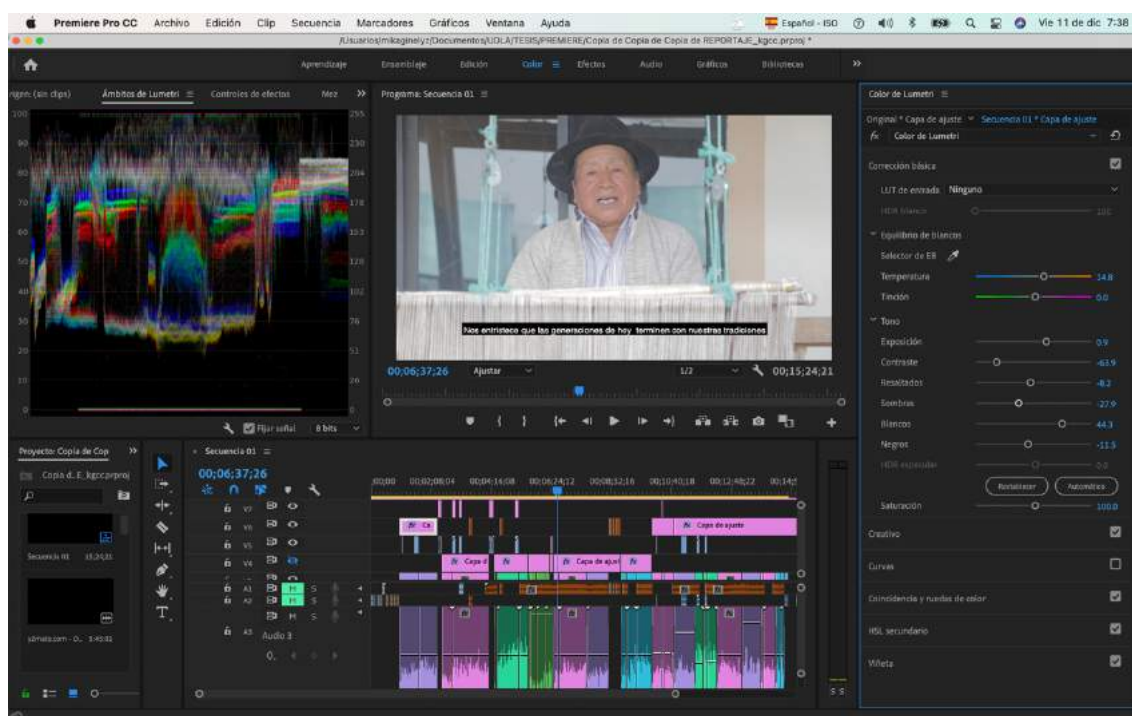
Premiere Pro CC Archivo Edición Clip Secuencia Marcadores Gráficos Ventana Ayuda Español - ISO Vie 11 de dic 7:38

/Usuarios/mikaginelyz/Documentos/UDLA/TESIS/PREMIERE/Copia de Copia de Copia de REPORTAJE_kgcc.prproj *

Aprendizaje Ensamblaje Edición Color Efectos Audio Gráficos Bibliotecas

rigen: (sin clips) Ámbitos de Lumetri Controles de efectos Mez

100 90 80 70 60 50 40 30 20 10 0

255 230 204 178 153 128 102 76 51 26 0

Fijar señal 8 bits

Programa: Secuencia 01

Nos entristece que las generaciones de hoy terminen con nuestras tradiciones

00;06;37;26 Ajustar 1/2 00;15;24;21

Color de Lumetri

Original * Capa de ajuste Secuencia 01 * Capa de ajuste

fx Color de Lumetri

Corrección básica

LUT de entrada Ninguno

HDR blanco 100

Equilibrio de blancos

Selector de EB

Temperatura 34.8

Tinción 0.0

Tono

Exposición 0.9

Contraste -63.9

Resaltados -8.2

Sombras -27.9

Blancos 44.3

Negros -11.5

HDR especular 0.0

Restablecer Automático

Saturación 100.0

Creativo

Curvas

Coincidencia y ruedas de color

HSL secundario

Viñeta

Proyecto: Copia de Cop

Copia d...E_kgcc.prproj

Secuencia 01 15;24;21

sdmato.com - O... 5:45:02

Secuencia 01

00;06;37;26

00;00 00;02;08;04 00;04;16;08 00;06;24;12 00;08;32;16 00;10;40;18 00;12;48;22 00;14;5

V7 V6 V5 V4 A1 A2 A3

Audio 3

Ca Capa de ajuste Capa d Capa de ajust

M S

S S